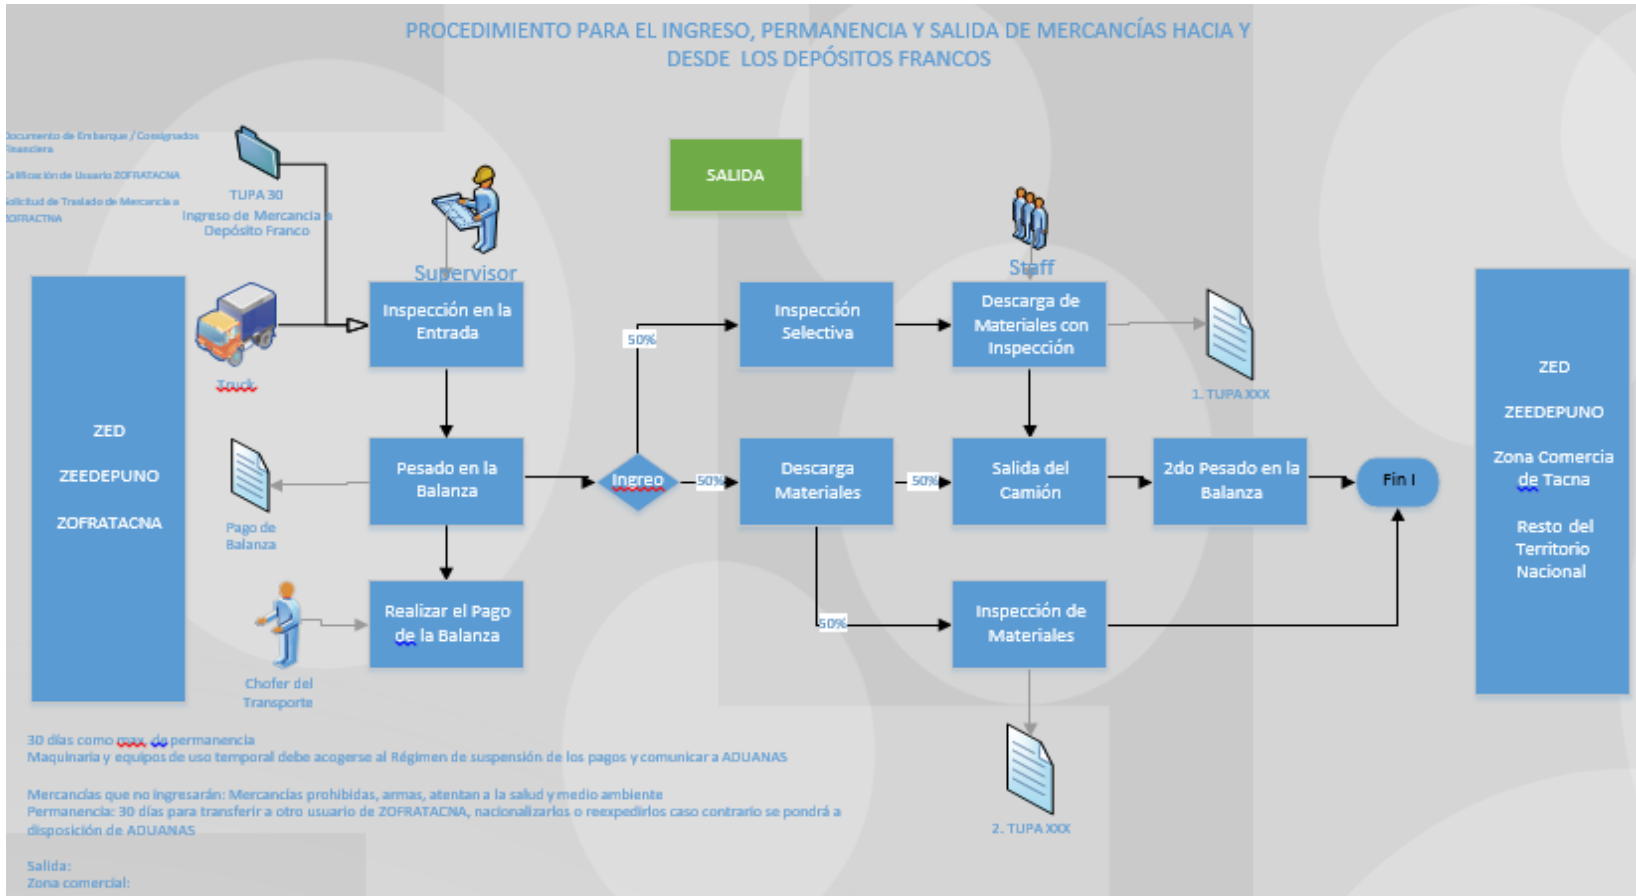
PROCEDIMIENTO PARA EL INGRESO, PERMANENCIA Y SALIDA DE MERCANCÍAS HACIA Y DESDE LOS DEPÓSITOS FRANCOS

Documento de Embarque / Consignados financiera

Calificación de Usuario ZOFRATACNA

Solicitud de Traslado de Mercancía a ZOFRATACNA

TUPA 30
Ingreso de Mercancía a Depósito Franco

SALIDA

Supervisor

Staff

Truck

ZED

ZEEDEPUNO

ZOFRATACNA

Inspección en la Entrada

Pesado en la Balanza

Realizar el Pago de la Balanza

Pago de Balanza

Chofer del Transporte

50%

Ingreo

50%

Inspección Selectiva

Descarga Materiales

50%

50%

Descarga de Materiales con Inspección

1. TUPA XXX

Salida del Camión

2do Pesado en la Balanza

Fin I

Inspección de Materiales

2. TUPA XXX

ZED

ZEEDEPUNO

Zona Comercia de Tacna

Resto del Territorio Nacional

30 días como max. de permanencia
Maquinaria y equipos de uso temporal debe acogerse al Régimen de suspensión de los pagos y comunicar a ADUANAS

Mercancías que no ingresarán: Mercancías prohibidas, armas, atentan a la salud y medio ambiente
Permanencia: 30 días para transferir a otro usuario de ZOFRATACNA, nacionalizarlos o reexpedirlos caso contrario se pondrá a disposición de ADUANAS

Salida:
Zona comercial: